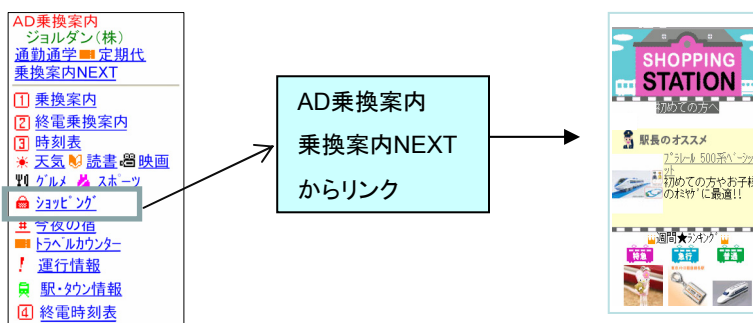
AD乗換案内
ジョルダン(株)
通勤通学 定期代
乗換案内NEXT

1 乗換案内
2 終電乗換案内
3 時刻表
天気 読書 映画
グルメ スポーツ
ショッピング
今夜の宿
トラベルカウンター
! 運行情報
駅・タウン情報
4 終電時刻表

AD乗換案内
乗換案内NEXT
からリンク

SHOPPING
STATION
初めての方へ
駅長のオススメ
プラレール 500系ベーシック
初めての方やお子様のおみやげに最適!!
週間★ランキング
特急
急行
普通
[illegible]